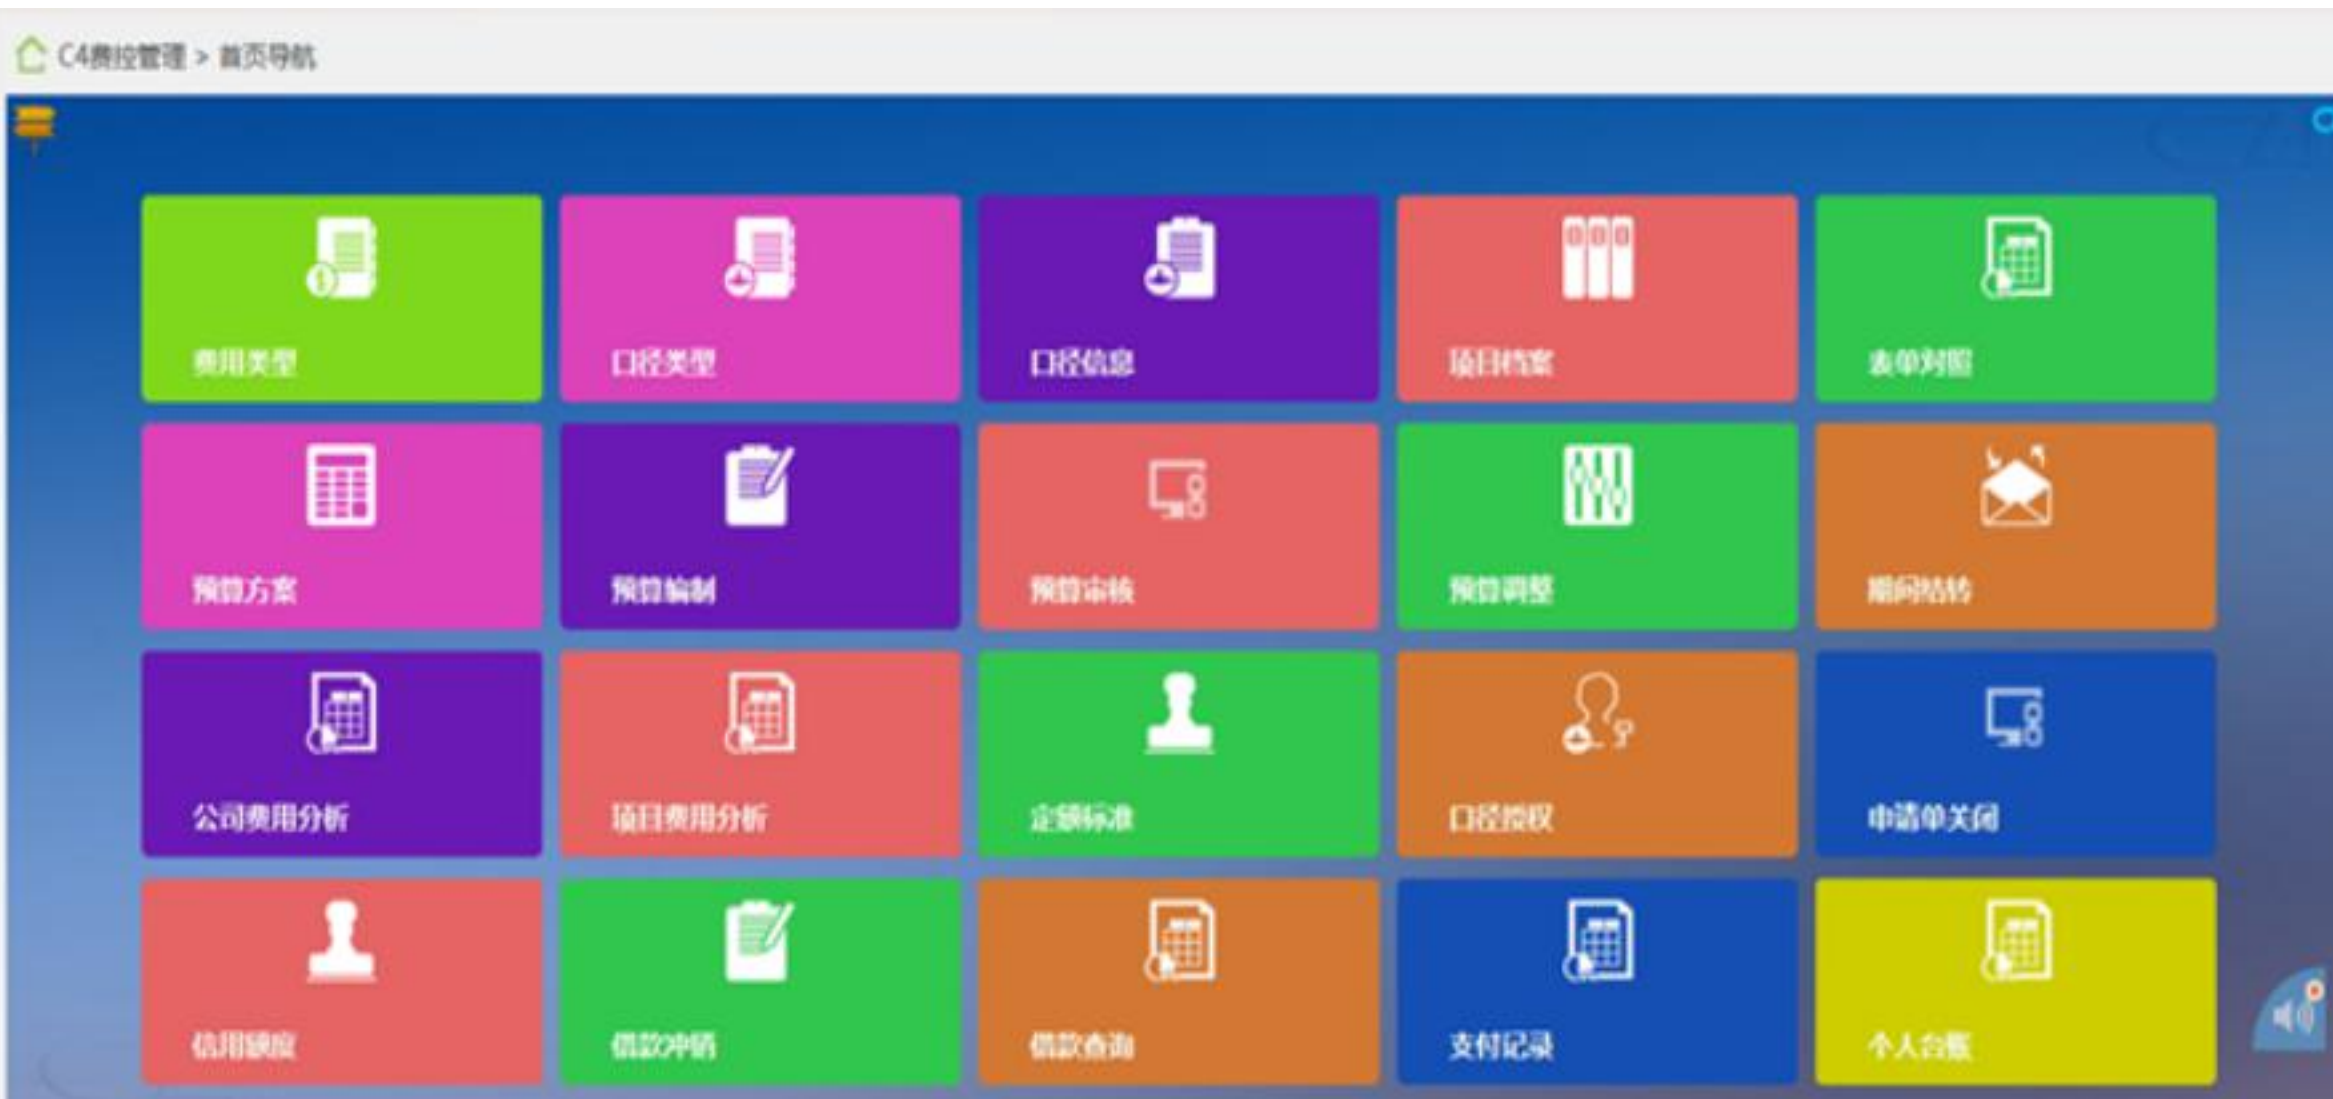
C4费控管理 > 首页导航

费用类型

口径类型

口径信息

项目档案

表单对照

预算方案

预算编制

预算审核

预算调整

期间结转

公司费用分析

项目费用分析

定额标准

口径授权

申请单关闭

信用额度

借款冲销

借款查询

支付记录

个人台账